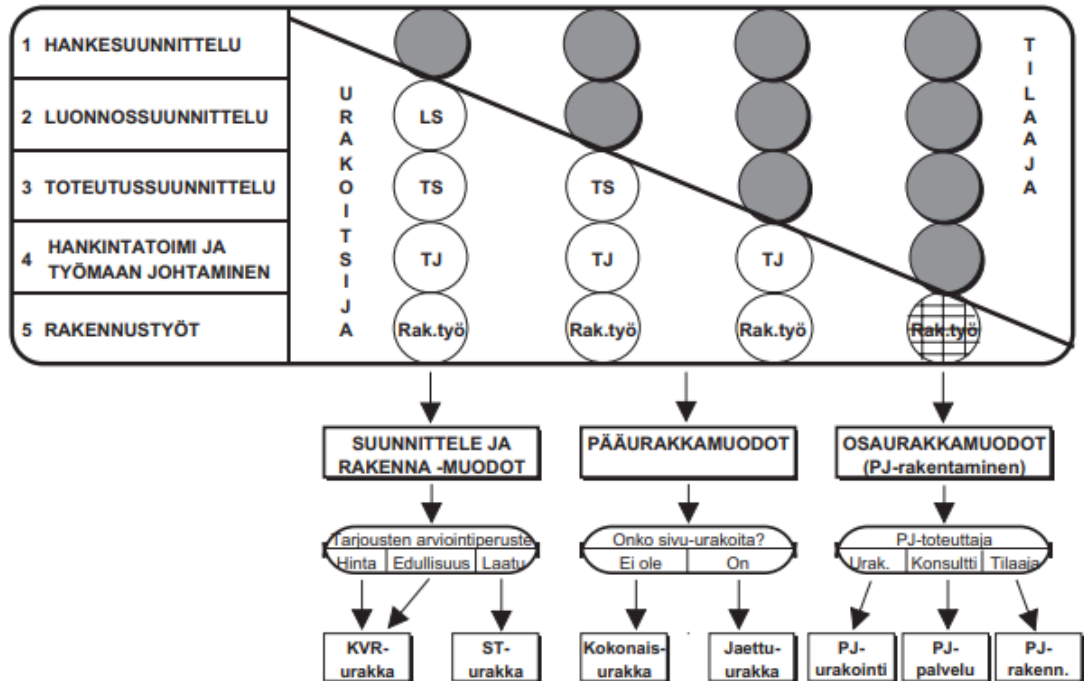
1 HANKESUUNNITTELU

2 LUONNOSSUUNNITTELU

3 TOTEUTUSSUUNNITTELU

4 HANKINTATOIMI JA TYÖMAAN JOHTAMINEN

5 RAKENNUSTYÖT

URAKOITSIJA

TILAAJA

LS

TS

TJ

Rak.työ

TS

TJ

Rak.työ

TJ

Rak.työ

Rak.työ

SUUNNITTELE JA RAKENNA -MUODOT

PÄÄURAKKAMUODOT

OSAURAKKAMUODOT (PJ-rakentaminen)

Tarjousten arviointiperuste

Hinta | Edullisuus | Laatu

Onko sivu-urakoita?

Ei ole | On

PJ-toteuttaja

Urak. | Konsultti | Tilaaja

KVR-urakka

ST-urakka

Kokonais-urakka

Jaettu-urakka

PJ-urakointi

PJ-palvelu

PJ-rakenn.